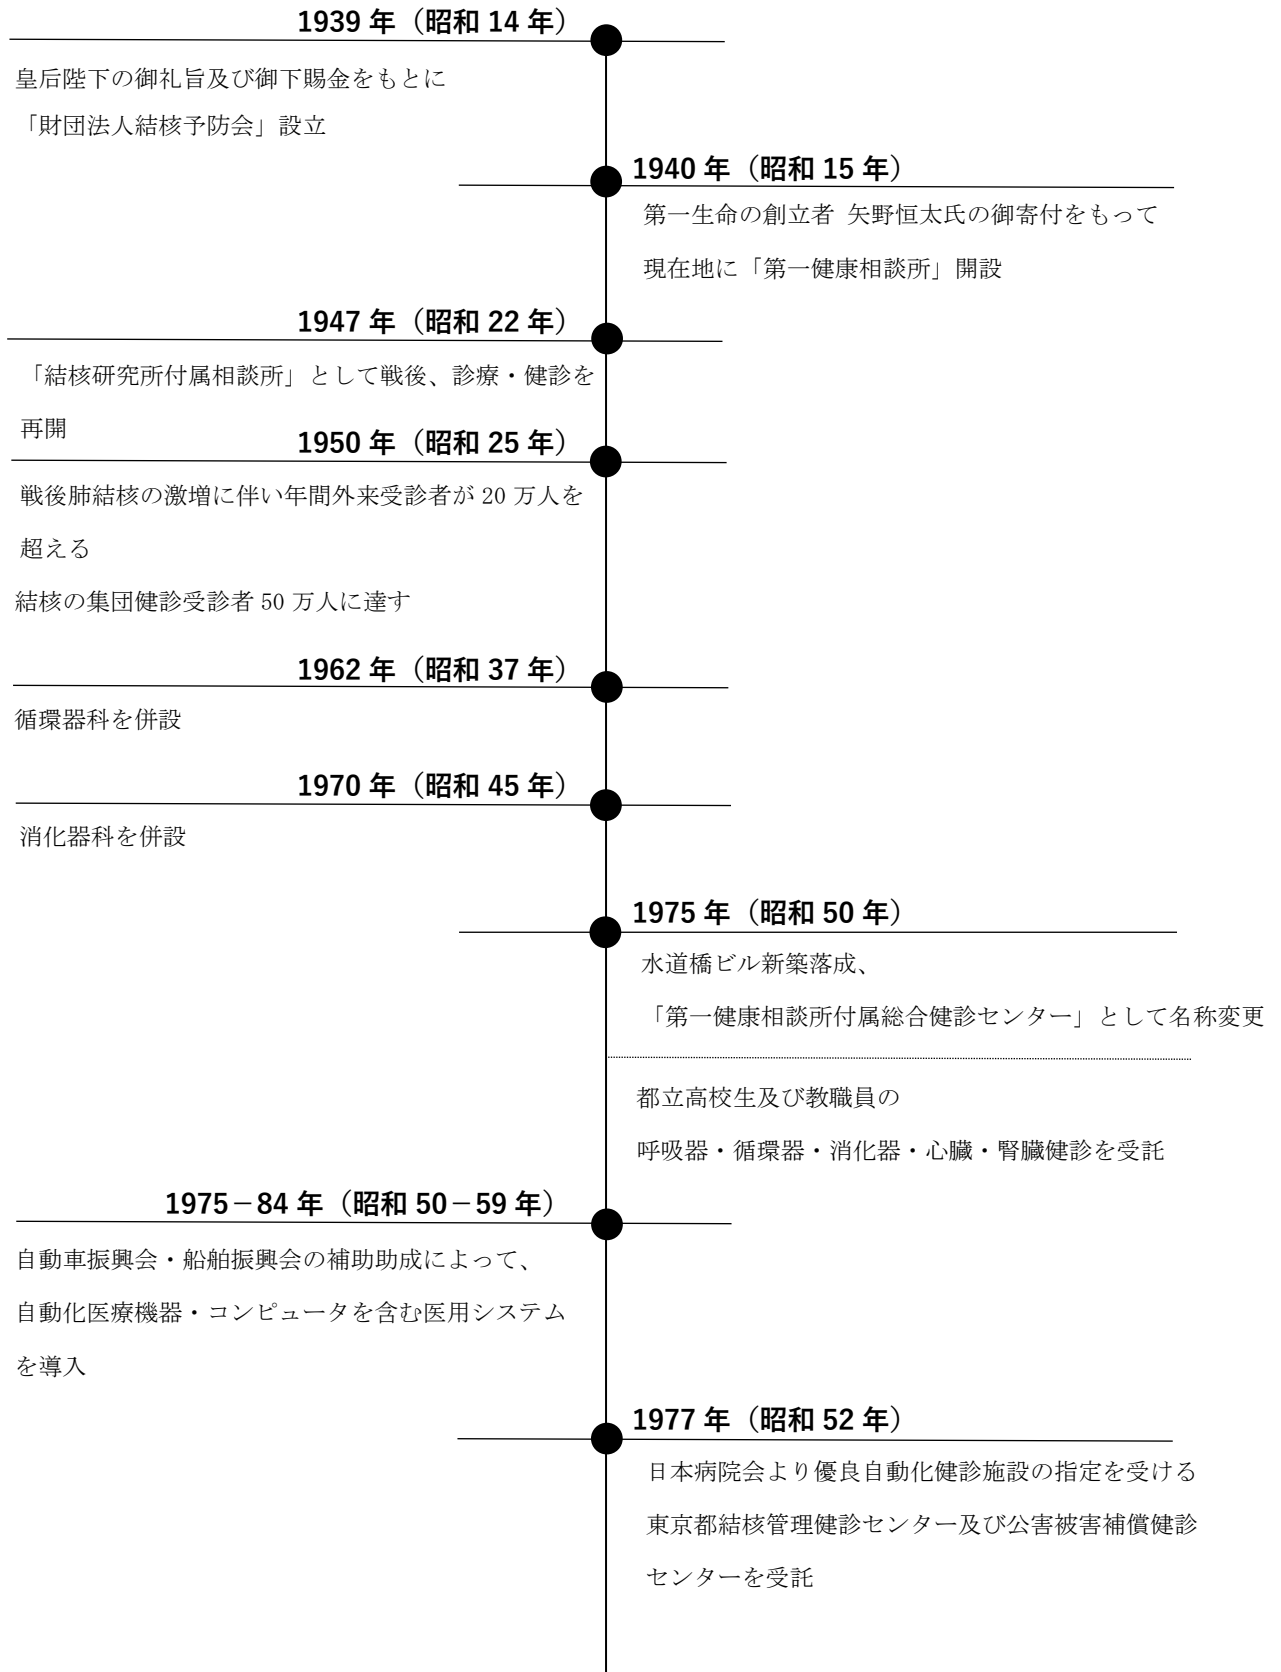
1939 年（昭和 14 年）

皇后陛下の御礼旨及び御下賜金をもとに
「財団法人結核予防会」設立

1940 年（昭和 15 年）

第一生命の創立者 矢野恒太氏の御寄付をもって
現在地に「第一健康相談所」開設

1947 年（昭和 22 年）

「結核研究所付属相談所」として戦後、診療・健診を再開

1950 年（昭和 25 年）

戦後肺結核の激増に伴い年間外来受診者が 20 万人を超える
結核の集団健診受診者 50 万人に達す

1962 年（昭和 37 年）

循環器科を併設

1970 年（昭和 45 年）

消化器科を併設

1975 年（昭和 50 年）

水道橋ビル新築落成、
「第一健康相談所付属総合健診センター」として名称変更

都立高校生及び教職員の
呼吸器・循環器・消化器・心臓・腎臓健診を受託

1975－84 年（昭和 50－59 年）

自動車振興会・船舶振興会の補助助成によって、
自動化医療機器・コンピュータを含む医用システムを導入

1977 年（昭和 52 年）

日本病院会より優良自動化健診施設の指定を受ける
東京都結核管理健診センター及び公害被害補償健診センターを受託